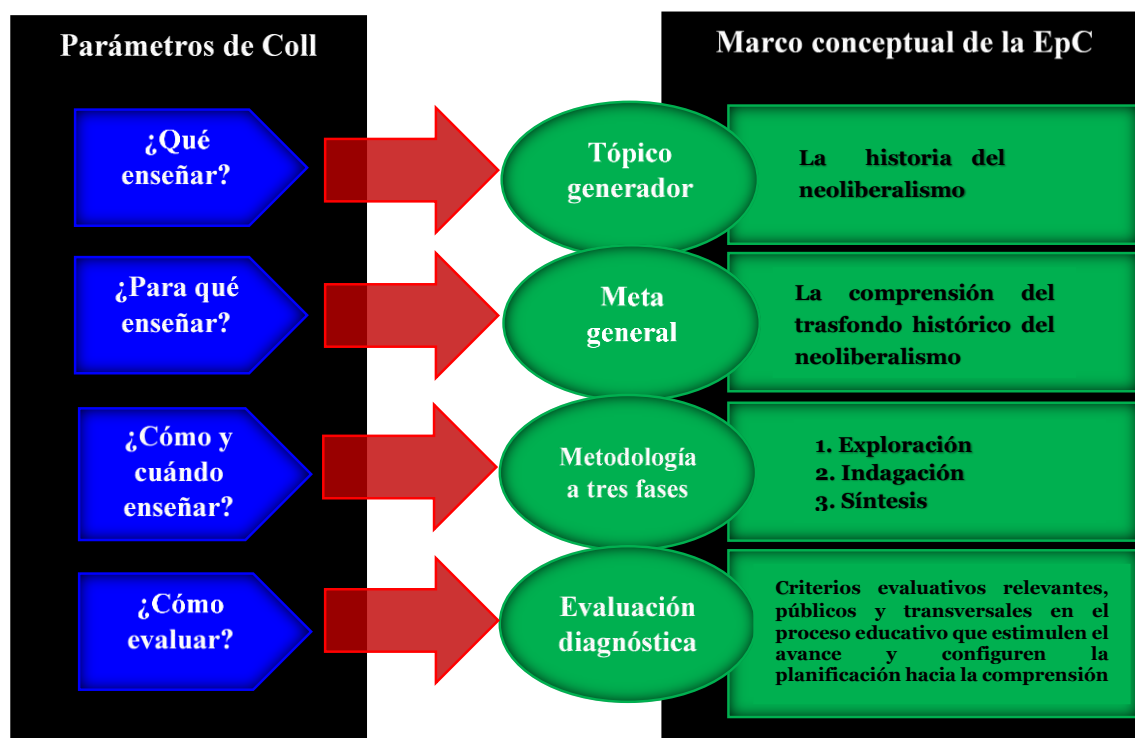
Parámetros de Coll

Marco conceptual de la EpC

¿Qué enseñar?

Tópico generador

La historia del neoliberalismo

¿Para qué enseñar?

Meta general

La comprensión del trasfondo histórico del neoliberalismo

¿Cómo y cuándo enseñar?

Metodología a tres fases

1. Exploración
2. Indagación
3. Síntesis

¿Cómo evaluar?

Evaluación diagnóstica

Criterios evaluativos relevantes, públicos y transversales en el proceso educativo que estimulen el avance y configuren la planificación hacia la comprensión